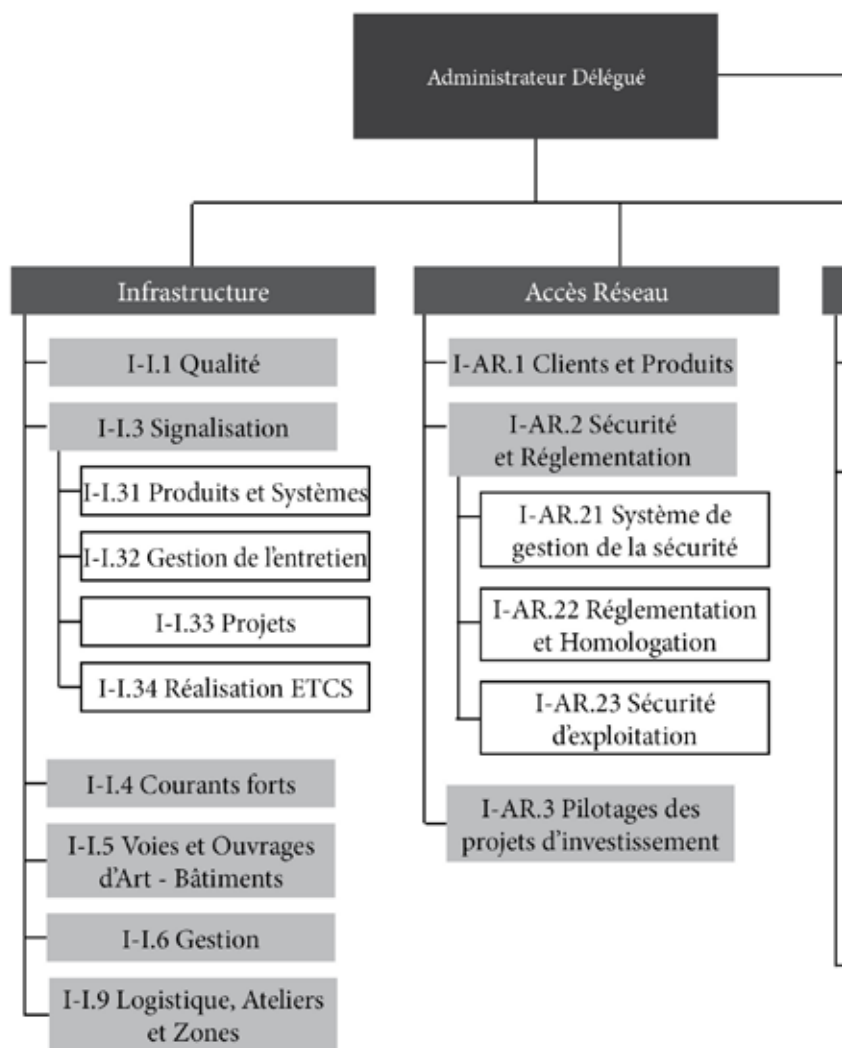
Administrateur Délégué

Infrastructure

I-I.1 Qualité

I-I.3 Signalisation

I-I.31 Produits et Systèmes

I-I.32 Gestion de l'entretien

I-I.33 Projets

I-I.34 Réalisation ETCS

I-I.4 Courants forts

I-I.5 Voies et Ouvrages d'Art - Bâtiments

I-I.6 Gestion

I-I.9 Logistique, Ateliers et Zones

Accès Réseau

I-AR.1 Clients et Produits

I-AR.2 Sécurité et Réglementation

I-AR.21 Système de gestion de la sécurité

I-AR.22 Réglementation et Homologation

I-AR.23 Sécurité d'exploitation

I-AR.3 Pilotages des projets d'investissement